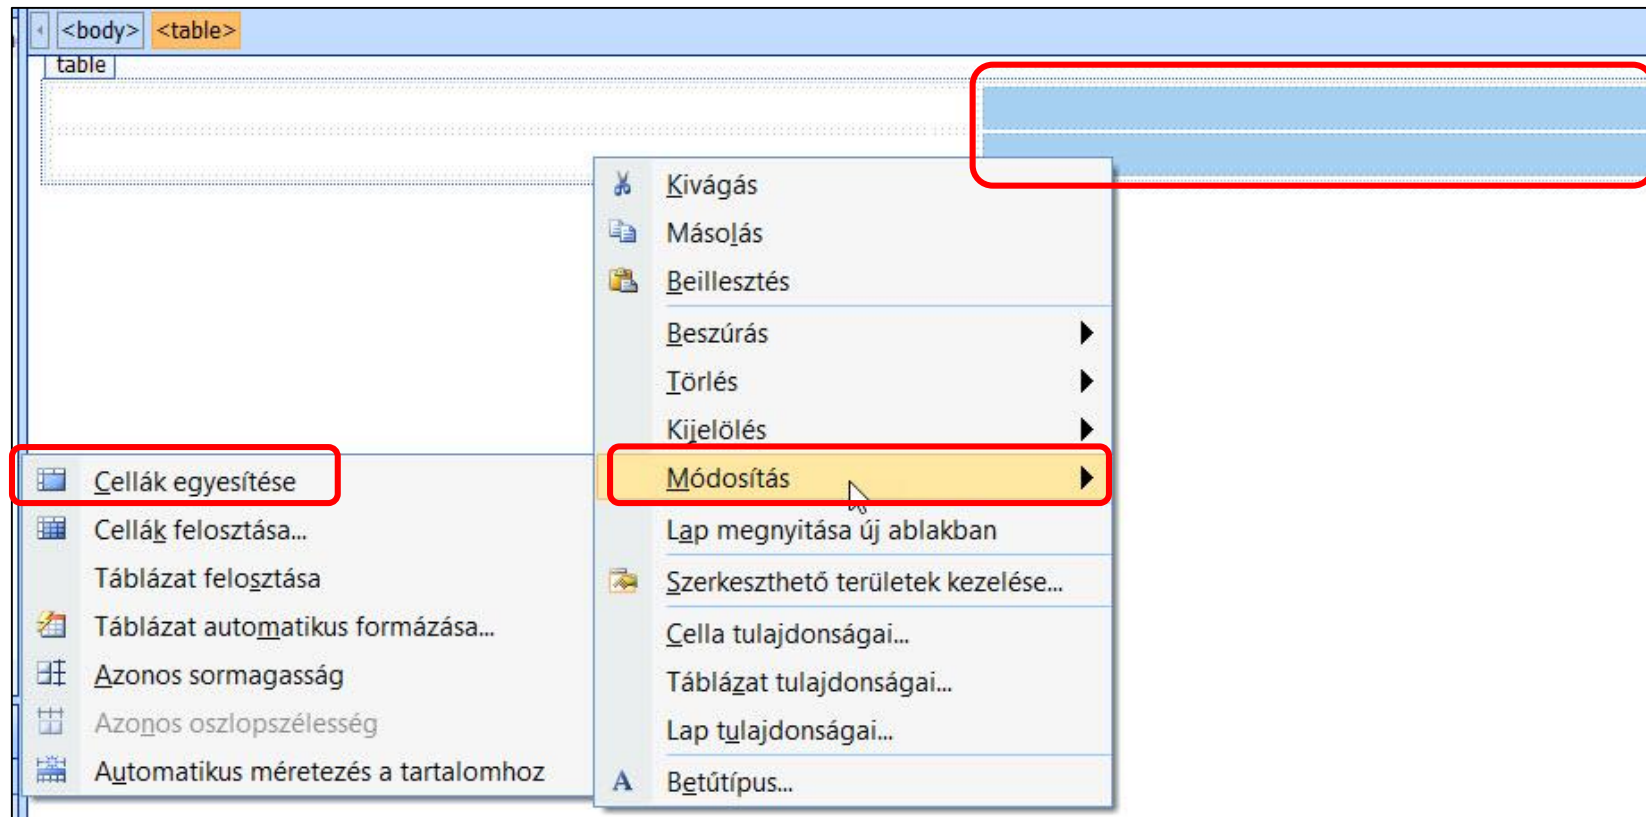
<body> <table>
table

Kivágás
Másolás
Beillesztés
Beszúrás
Törlés
Kijelölés
Módosítás
Lap megnyitása új ablakban
Szerkeszthető területek kezelése...
Cella tulajdonságai...
Táblázat tulajdonságai...
Lap tulajdonságai...
Betűtípus...

Cellák egyesítése
Cellák felosztása...
Táblázat felosztása
Táblázat automatikus formázása...
Azonos sormagasság
Azonos oszlopszélesség
Automatikus méretezés a tartalomhoz